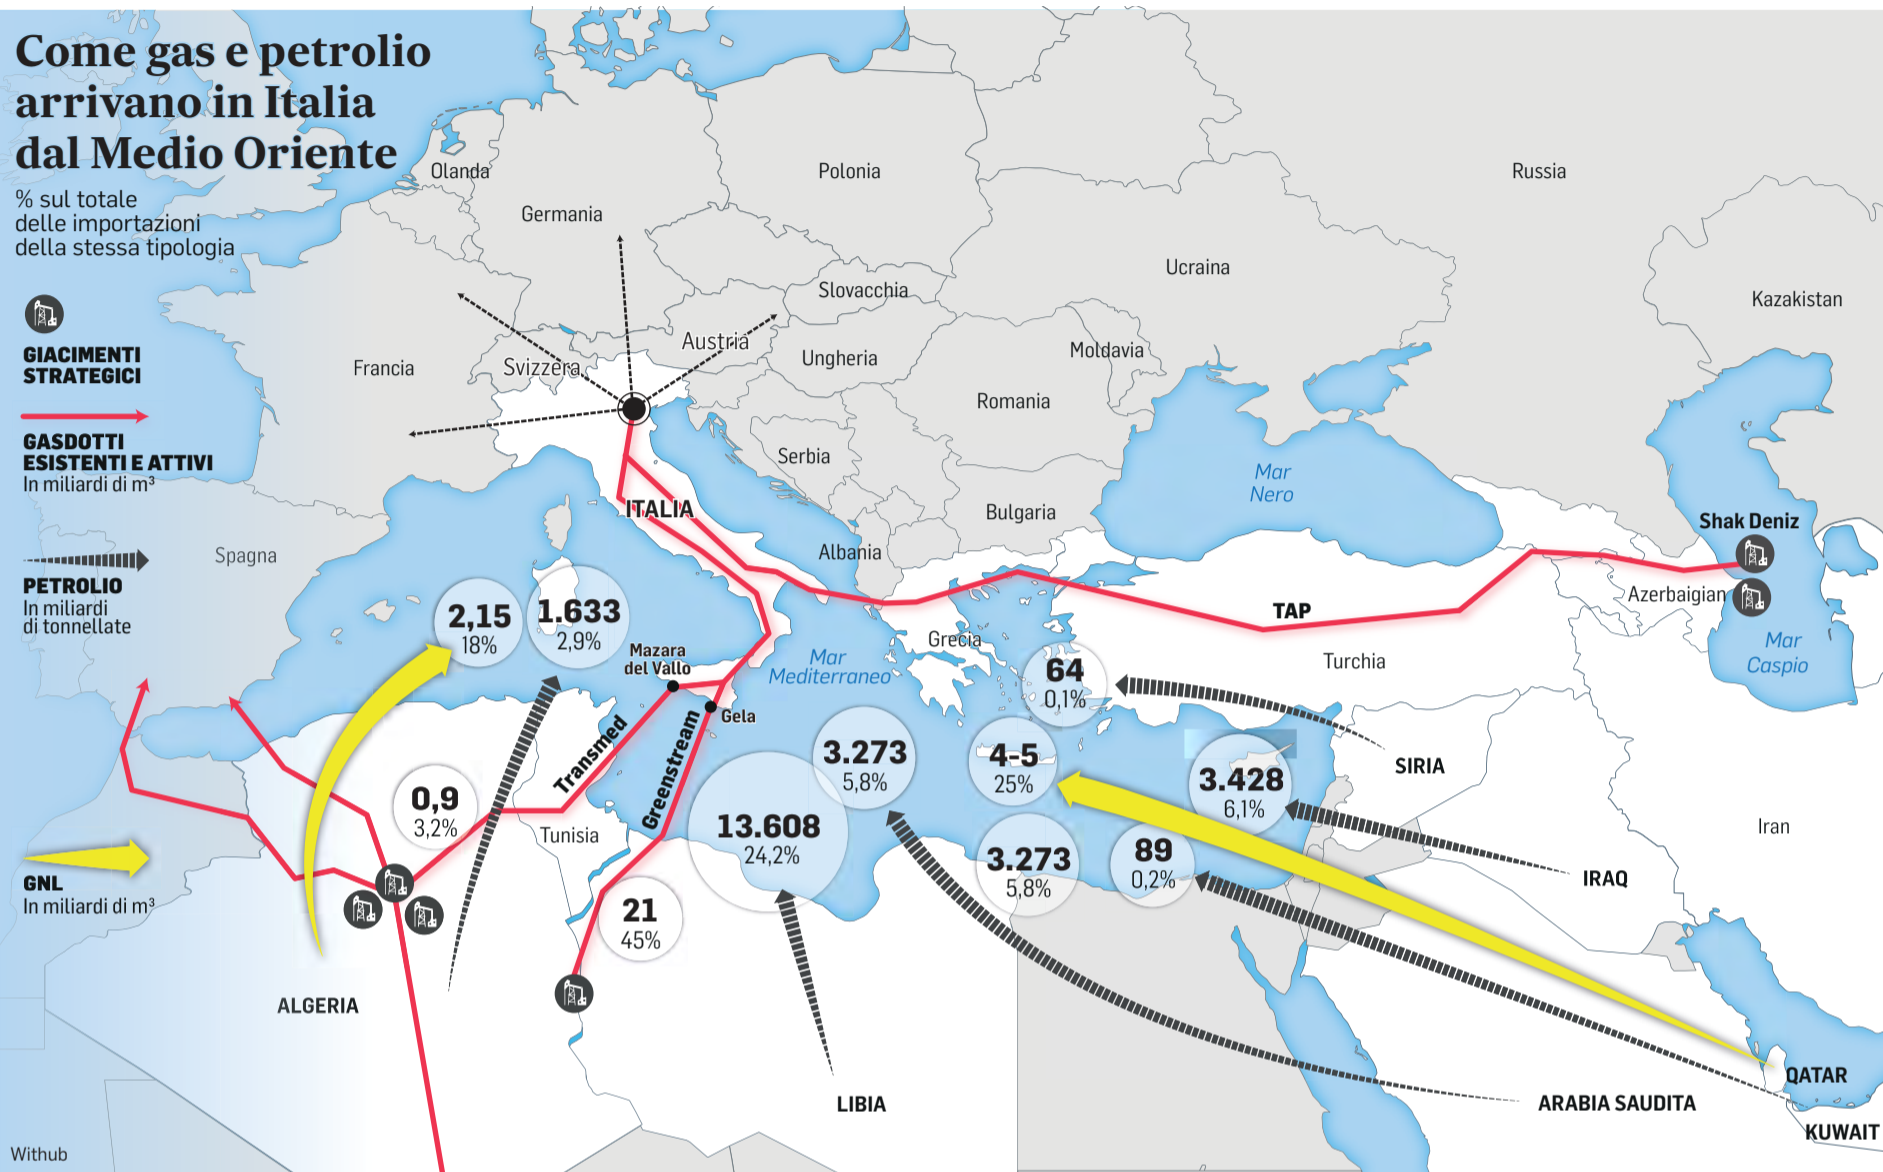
Come gas e petrolio arrivano in Italia dal Medio Oriente

% sul totale delle importazioni della stessa tipologia

GIACIMENTI STRATEGICI

GASDOTTI ESISTENTI E ATTIVI
In miliardi di m³

PETROLIO
In miliardi di tonnellate

GNL
In miliardi di m³

Olanda
Germania
Polonia
Russia
Ucraina
Kazakistan
Slovacchia
Austria
Svizzera
Francia
Ungheria
Moldavia
Romania
Serbia
Bulgaria
Mar Nero
ITALIA
Albania
Spagna
Shak Deniz
Azerbaigian
TAP
Grecia
Turchia
Mar Caspio
Mar Mediterraneo
Mazara del Vallo
Gela
Transmed
Greenstream
Tunisia
2,15
18%
1.633
2,9%
64
0,1%
0,9
3,2%
3.273
5,8%
4-5
25%
3.428
6,1%
SIRIA
13.608
24,2%
3.273
5,8%
89
0,2%
IRAQ
Iran
21
45%
ALGERIA
LIBIA
ARABIA SAUDITA
QATAR
KUWAIT
Withub